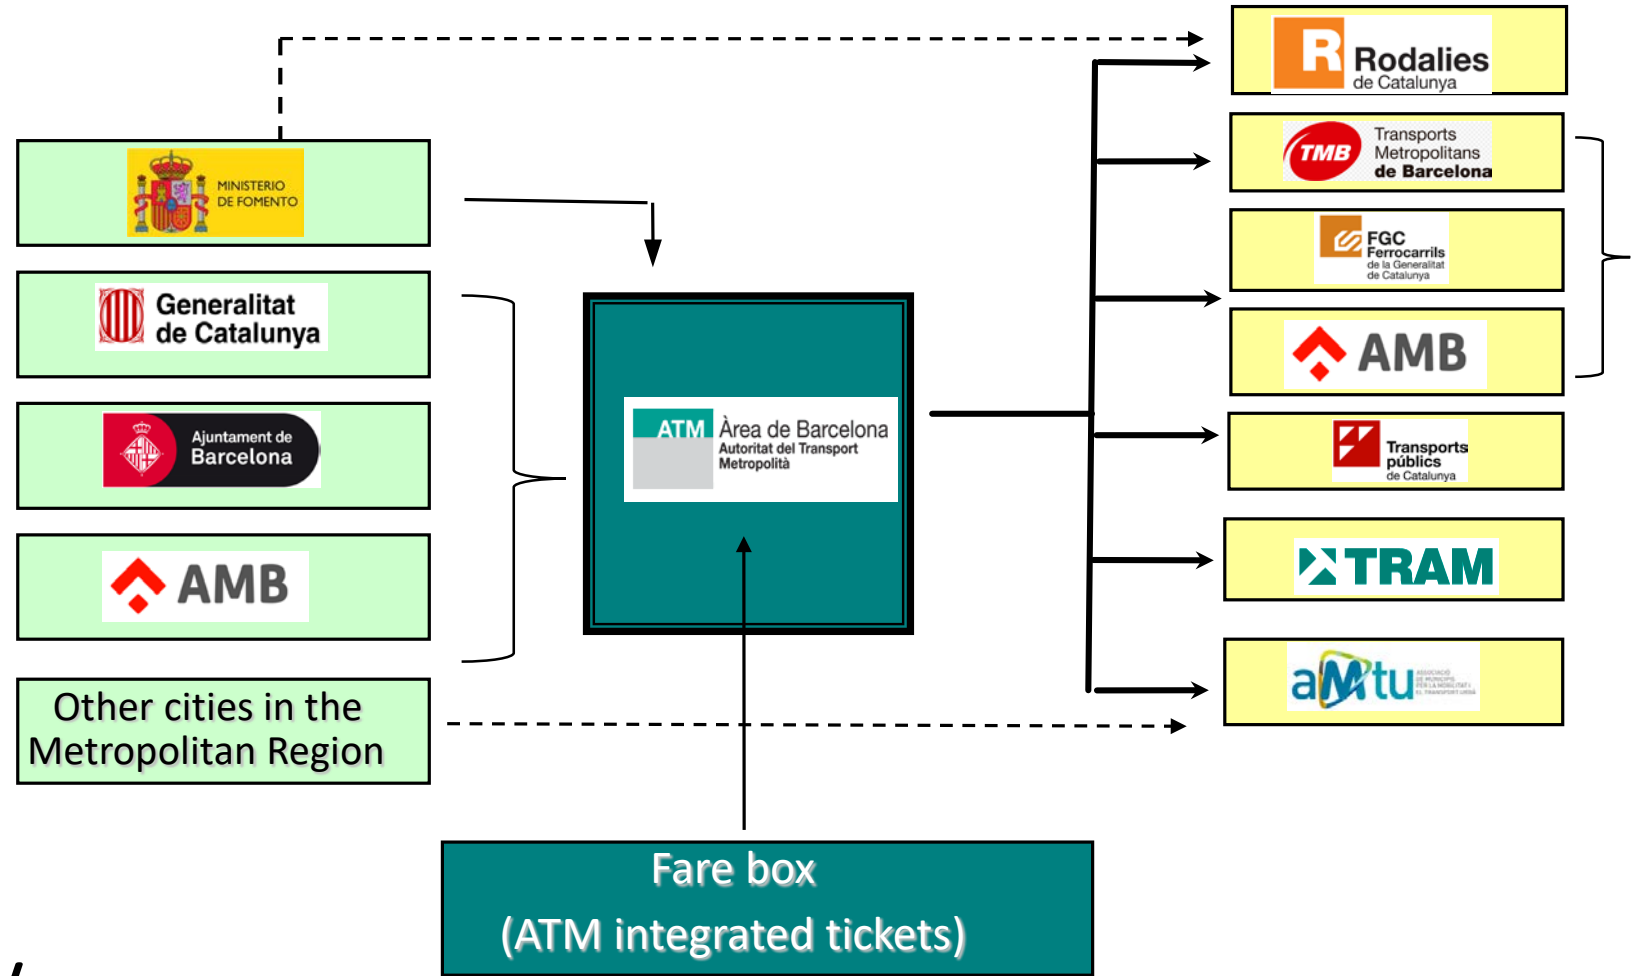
MINISTERIO DE FOMENTO

Generalitat de Catalunya

Ajuntament de Barcelona

AMB

Other cities in the Metropolitan Region

ATM Àrea de Barcelona
Autoritat del Transport Metropolità

Fare box
(ATM integrated tickets)

R Rodalies de Catalunya

TMB Transports Metropolitans de Barcelona

FGC Ferrocarrils de la Generalitat de Catalunya

AMB

Transports públics de Catalunya

TRAM

aMtu